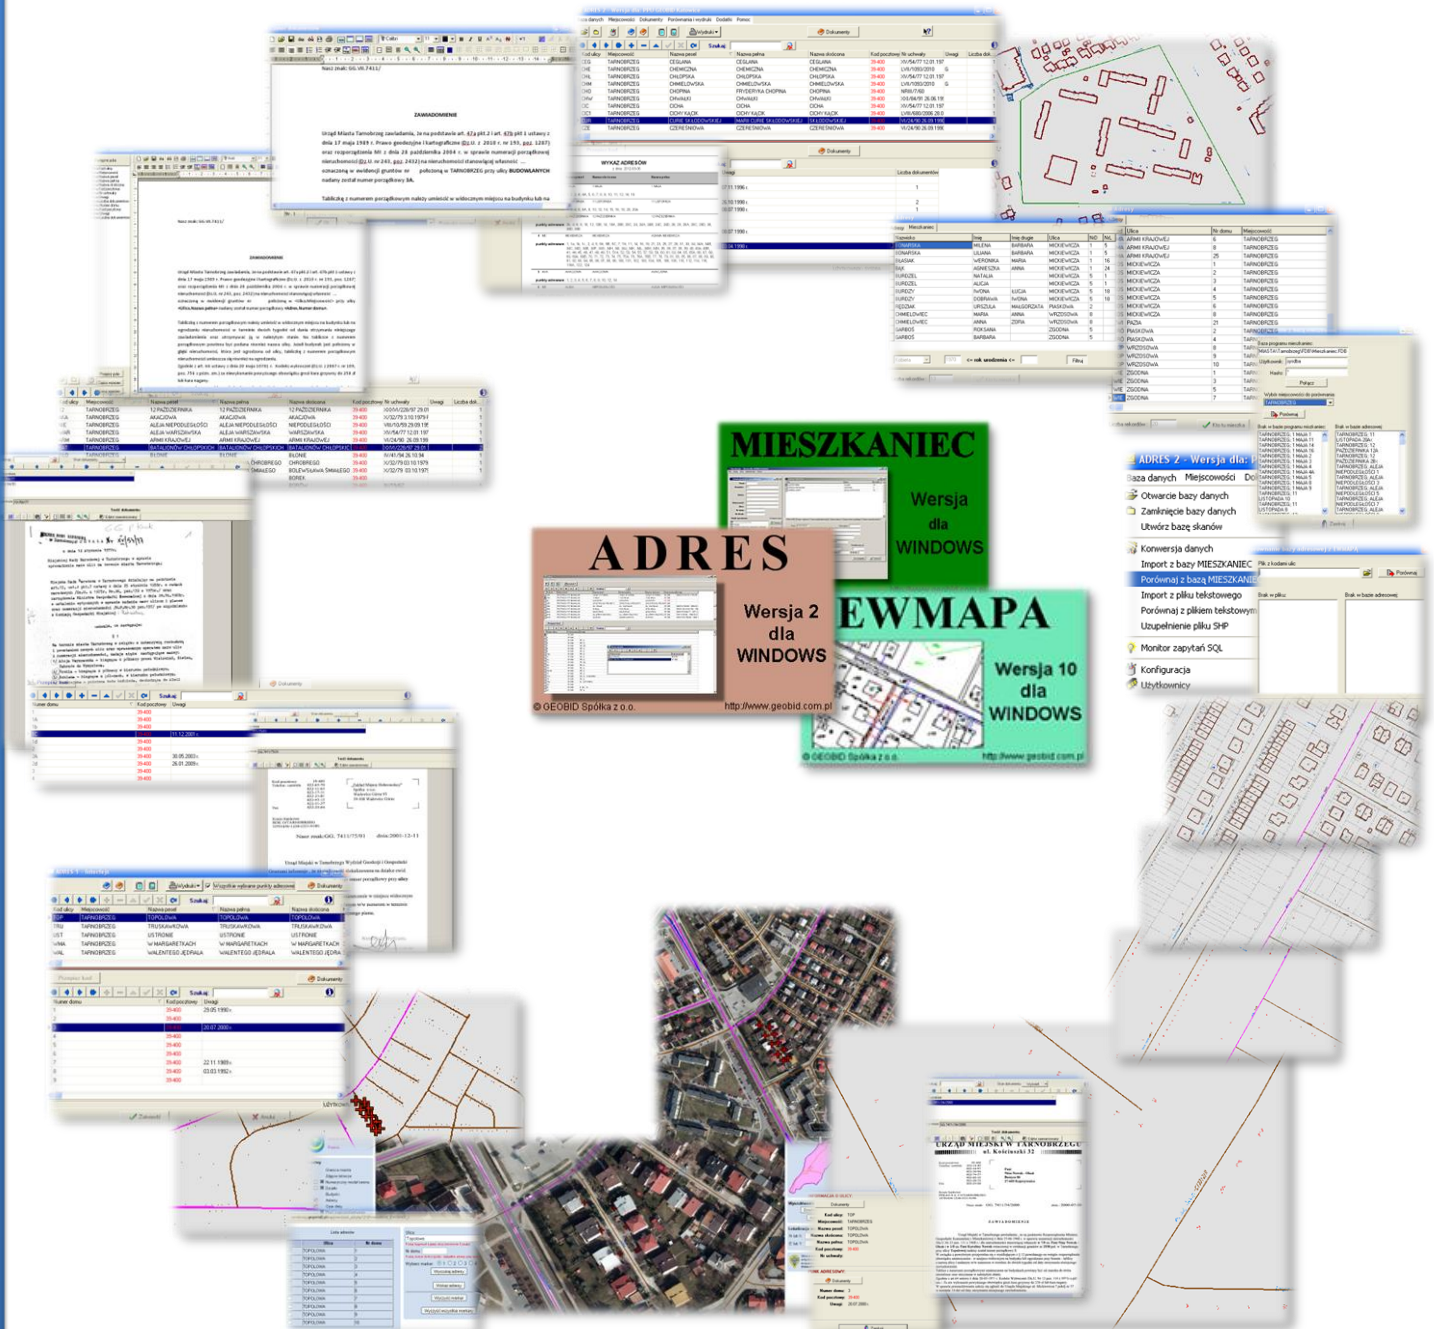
MIESZKANIEC

Wersja dla WINDOWS

ADRES

Wersja 2 dla WINDOWS

© GEOBID Spółka z o.o.

http://www.geobid.com.pl

EWMAPA

Wersja 10 dla WINDOWS

© GEOBID Spółka z o.o.

http://www.geobid.com.pl

ADRES 2 - Wersja dla: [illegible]

Baza danych Miejscowości Do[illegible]

Otwarcie bazy danych
Zamknięcie bazy danych
Utwórz bazę skanów
Konwersja danych
Import z bazy MIESZKANIEC
Porównaj z bazą MIESZKANIEC
Import z pliku tekstowego
Porównaj z plikiem tekstowym
Uzupełnienie pliku SHP
Monitor zapytań SQL
Konfiguracja
Użytkownicy

ZAWIADOMIENIE

Urząd Miasta Tarnobrzeg zawiadamia, że na podstawie art. 47a pkt 2 i art. 47b pkt 1 ustawy z dnia 17 maja 1989 r. Prawo geodezyjne i kartograficzne

WYKAZ ADRESÓW

URZĄD MIEJSKI W TARNOBRZEGU
ul. Kościuszki 32

ZAWIADOMIENIE